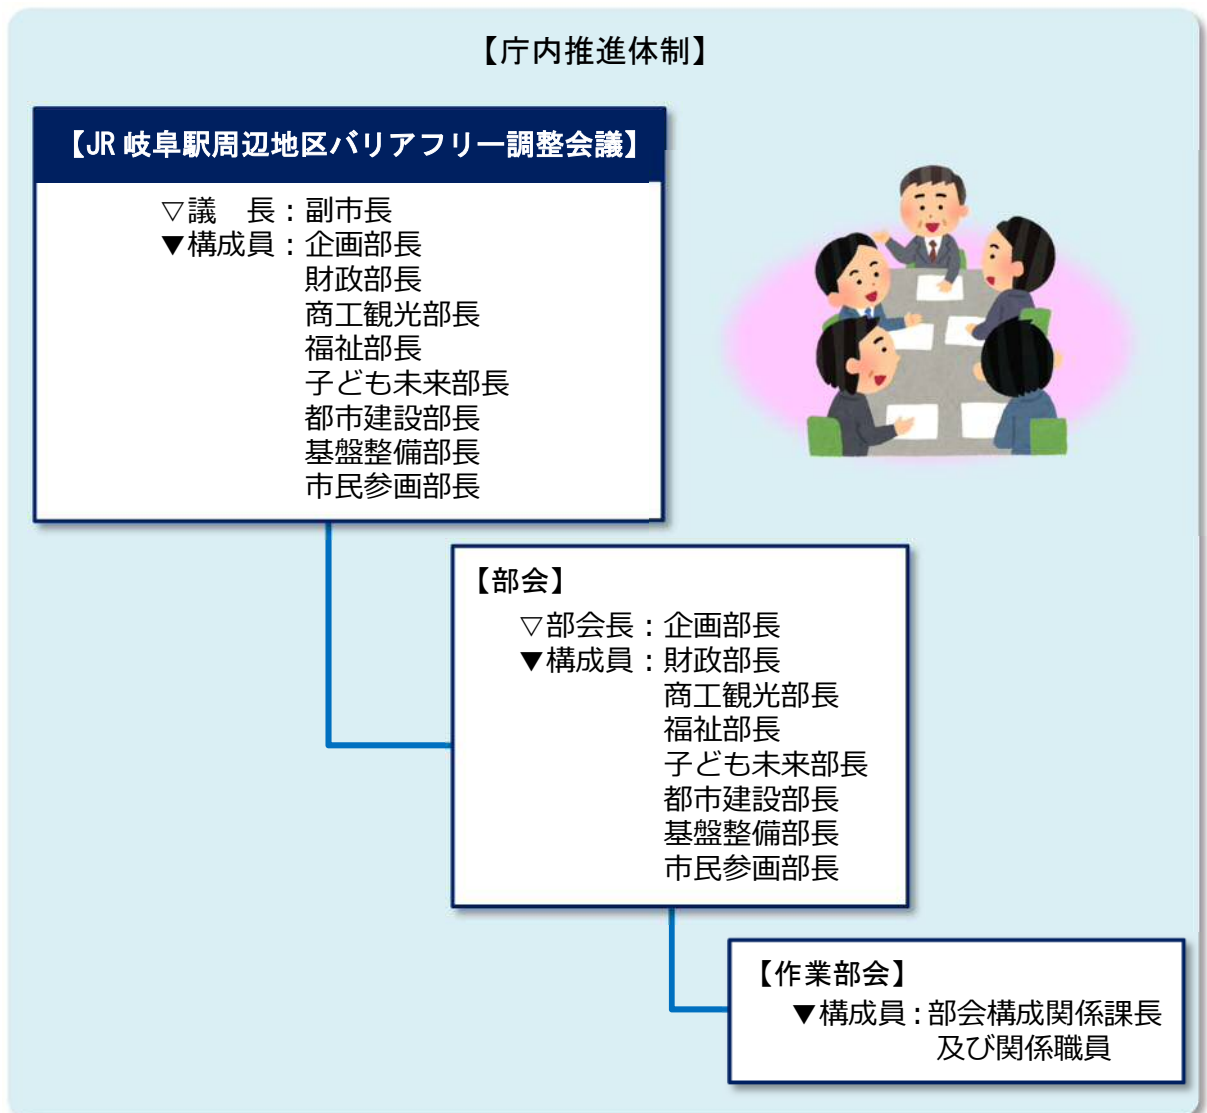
【庁内推進体制】

【JR 岐阜駅周辺地区バリアフリー調整会議】

▽議　長：副市長
▼構成員：企画部長
財政部長
商工観光部長
福祉部長
子ども未来部長
都市建設部長
基盤整備部長
市民参画部長

【部会】

▽部会長：企画部長
▼構成員：財政部長
商工観光部長
福祉部長
子ども未来部長
都市建設部長
基盤整備部長
市民参画部長

【作業部会】

▼構成員：部会構成関係課長
及び関係職員